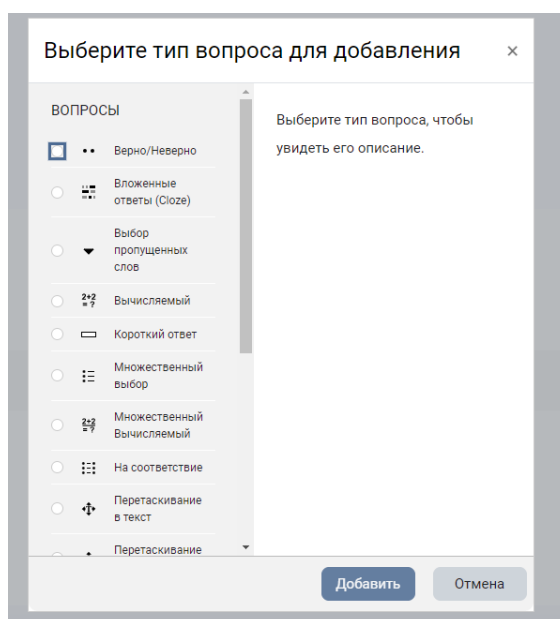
Выберите тип вопроса для добавления ×

ВОПРОСЫ

Верно/Неверно

Вложенные ответы (Cloze)

Выбор пропущенных слов

Вычисляемый

Короткий ответ

Множественный выбор

Множественный Вычисляемый

На соответствие

Перетаскивание в текст

Перетаскивание

Выберите тип вопроса, чтобы увидеть его описание.

Добавить

Отмена